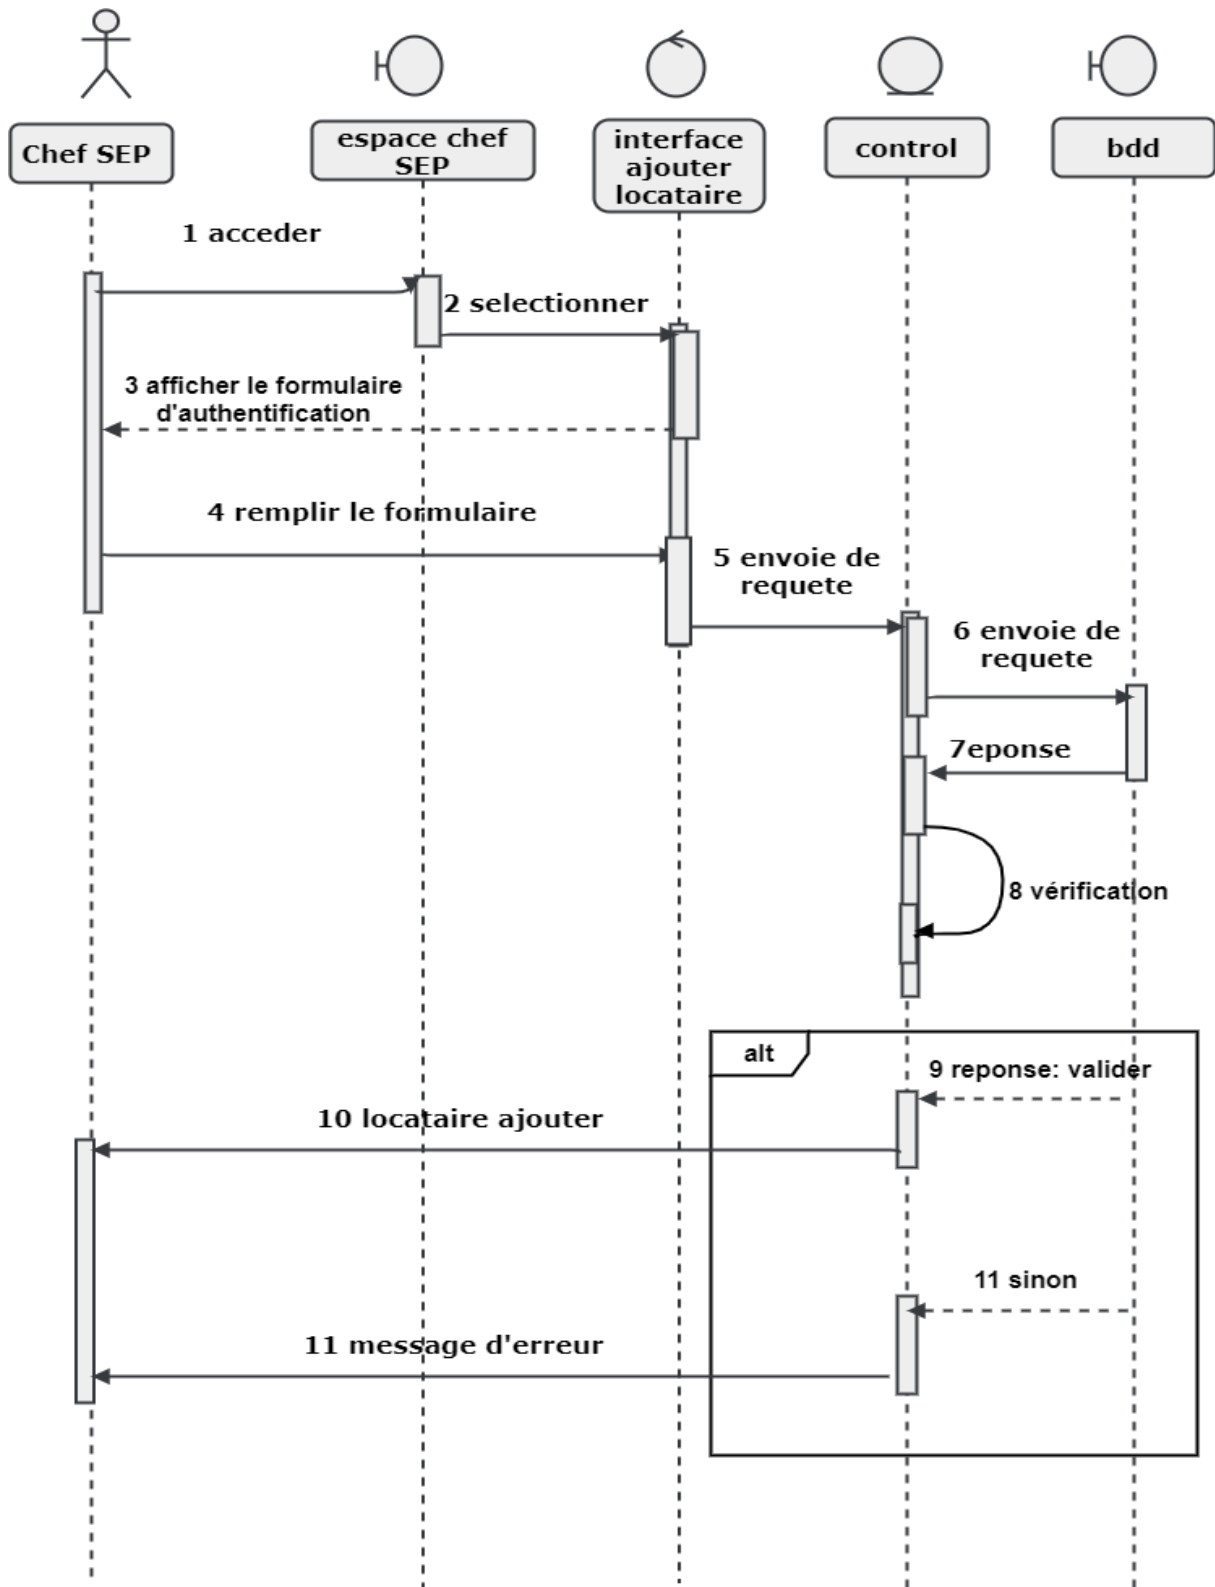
Chef SEP

espace chef SEP

interface ajouter locataire

control

bdd

1 acceder

2 selectionner

3 afficher le formulaire d'authentification

4 remplir le formulaire

5 envoie de requete

6 envoie de requete

7eponse

8 vérification

alt

9 reponse: valider

10 locataire ajouter

11 sinon

11 message d'erreur